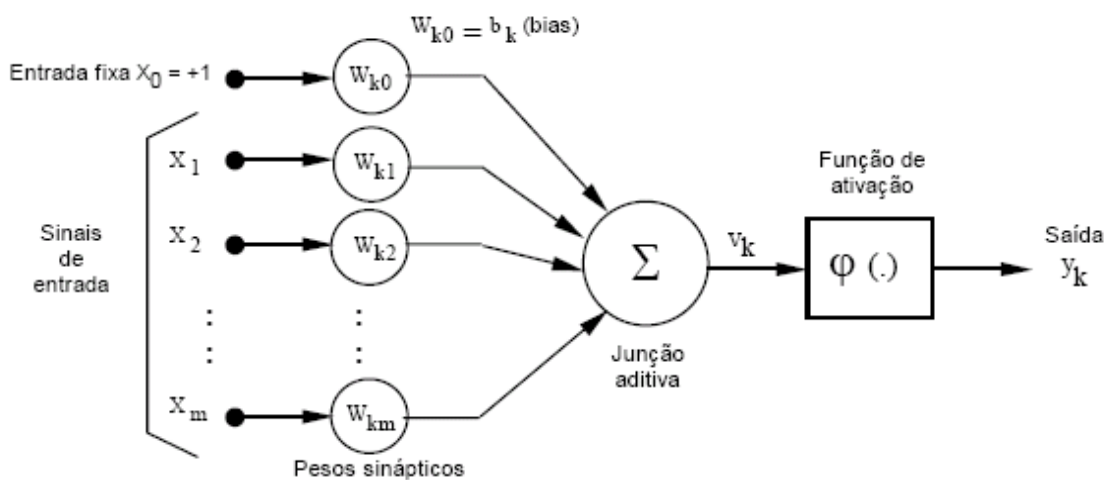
$W_{k0} = b_k$ (bias)

Entrada fixa $X_0 = +1$

$W_{k0}$

Sinais de entrada

$x_1$

$W_{k1}$

$x_2$

$W_{k2}$

$x_m$

$W_{km}$

Pesos sinápticos

$\Sigma$

Junção aditiva

$v_k$

Função de ativação

$\varphi$ (.)

Saída

$y_k$